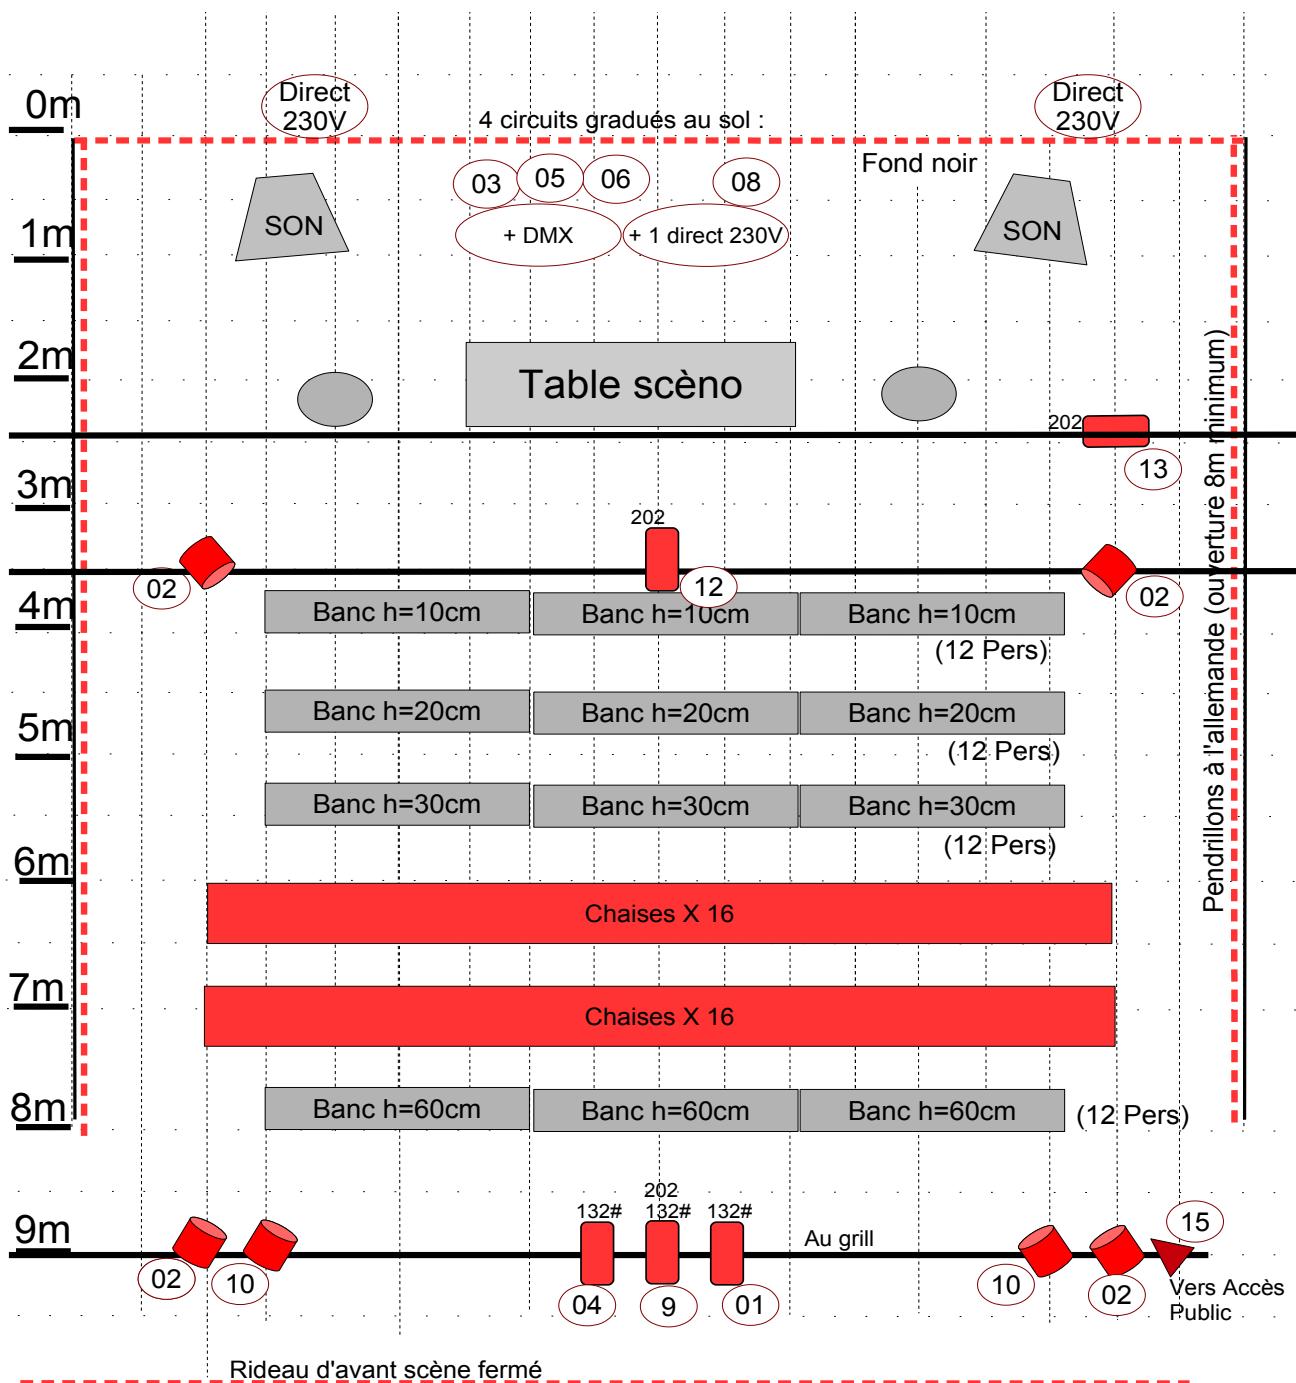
0m
Direct 230V
4 circuits gradués au sol :
Direct 230V
03
05
06
08
Fond noir
1m
SON
+ DMX
+ 1 direct 230V
SON
2m
Table scèno
202
13
3m
Pendrillons à l'allemande (ouverture 8m minimum)
202
02
12
02
4m
Banc h=10cm
Banc h=10cm
Banc h=10cm
(12 Pers)
5m
Banc h=20cm
Banc h=20cm
Banc h=20cm
(12 Pers)
Banc h=30cm
Banc h=30cm
Banc h=30cm
(12 Pers)
6m
Chaises X 16
7m
Chaises X 16
8m
Banc h=60cm
Banc h=60cm
Banc h=60cm
(12 Pers)
202
132#
132#
132#
15
9m
Au grill
02
10
04
9
01
10
02
Vers Accès Public
Rideau d'avant scène fermé